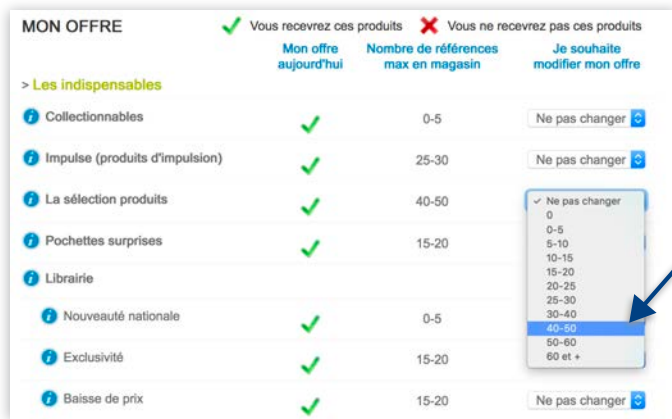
MON OFFRE ✓ Vous recevrez ces produits ✗ Vous ne recevrez pas ces produits

| | Mon offre aujourd'hui | Nombre de références max en magasin | Je souhaite modifier mon offre |
|---|---|---|---|
| > Les indispensables | | | |
| Collectionnables | ✓ | 0-5 | Ne pas changer |
| Impulse (produits d'impulsion) | ✓ | 25-30 | Ne pas changer |
| La sélection produits | ✓ | 40-50 | ✓ Ne pas changer |
| Pochettes surprises | ✓ | 15-20 | |
| Librairie | | | |
| Nouveauté nationale | ✓ | 0-5 | |
| Exclusivité | ✓ | 15-20 | |
| Baisse de prix | ✓ | 15-20 | Ne pas changer |

✓ Ne pas changer
0
0-5
5-10
10-15
15-20
20-25
25-30
30-40
40-50
50-60
60 et +